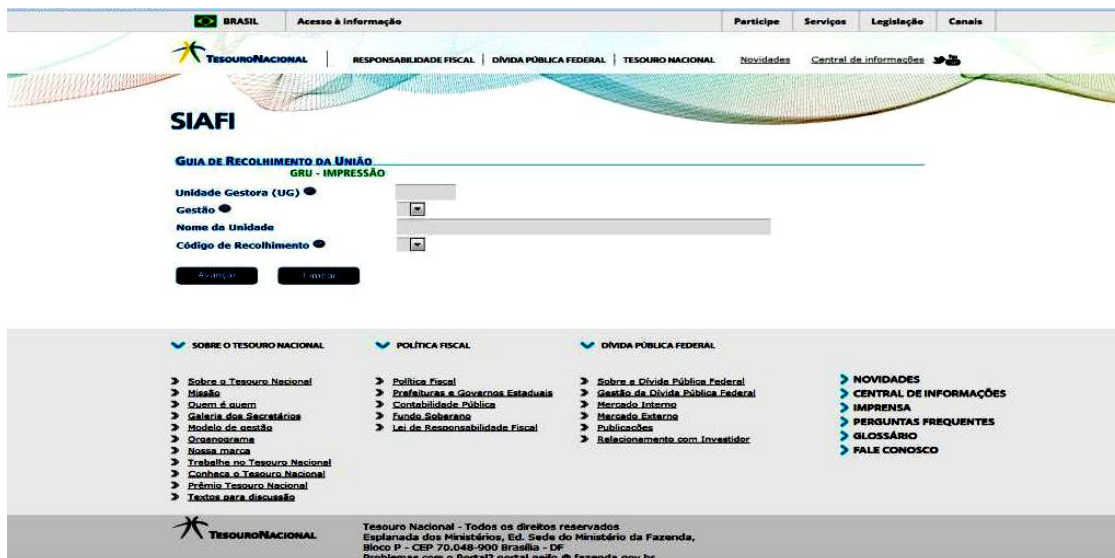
BRASIL Acesso à informação

Participe Serviços Legislação Canais

TESOURONACIONAL

RESPONSABILIDADE FISCAL | DÍVIDA PÚBLICA FEDERAL | TESOURO NACIONAL

Novidades Central de informações

SIAFI

GUIA DE RECOLHIMENTO DA UNIÃO
GRU - IMPRESSÃO

Unidade Gestora (UG)
Gestão
Nome da Unidade
Código de Recolhimento

Avançar Limpar

SOBRE O TESOURO NACIONAL

Sobre o Tesouro Nacional
Missão
Quem é quem
Galeria dos Secretários
Modelo de gestão
Organograma
Nossa marca
Trabalhe no Tesouro Nacional
Conheça o Tesouro Nacional
Prêmio Tesouro Nacional
Textos para discussão

POLÍTICA FISCAL

Política Fiscal
Prefeituras e Governos Estaduais
Contabilidade Pública
Fundo Soberano
Lei de Responsabilidade Fiscal

DÍVIDA PÚBLICA FEDERAL

Sobre a Dívida Pública Federal
Gestão da Dívida Pública Federal
Mercado Interno
Mercado Externo
Publicações
Relacionamento com Investidor

NOVIDADES
CENTRAL DE INFORMAÇÕES
IMPRENSA
PERGUNTAS FREQUENTES
GLOSSÁRIO
FALE CONOSCO

TESOURONACIONAL

Tesouro Nacional - Todos os direitos reservados
Esplanada dos Ministérios, Ed. Sede do Ministério da Fazenda,
Bloco P - CEP 70.048-900 Brasília - DF
Problemas com o Portal? portal.naifo @ fazenda.gov.br